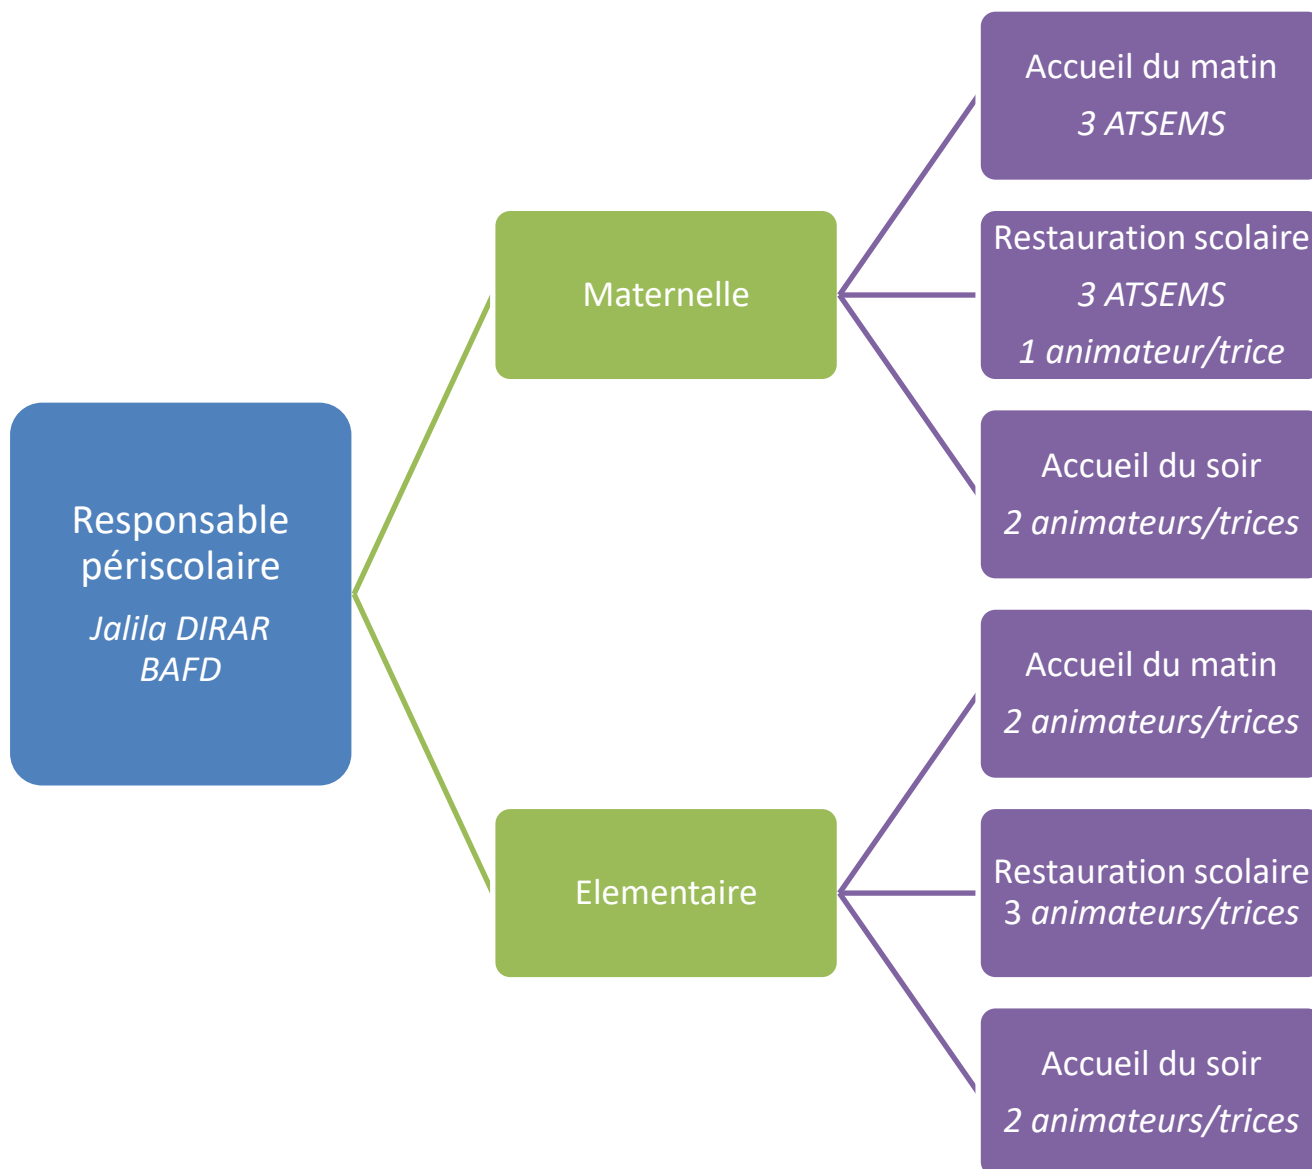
Responsable périscolaire
Jalila DIRAR
BAFD

Maternelle

Accueil du matin
3 ATSEMS

Restauration scolaire
3 ATSEMS
1 animateur/trice

Accueil du soir
2 animateurs/trices

Elementaire

Accueil du matin
2 animateurs/trices

Restauration scolaire
3 animateurs/trices

Accueil du soir
2 animateurs/trices